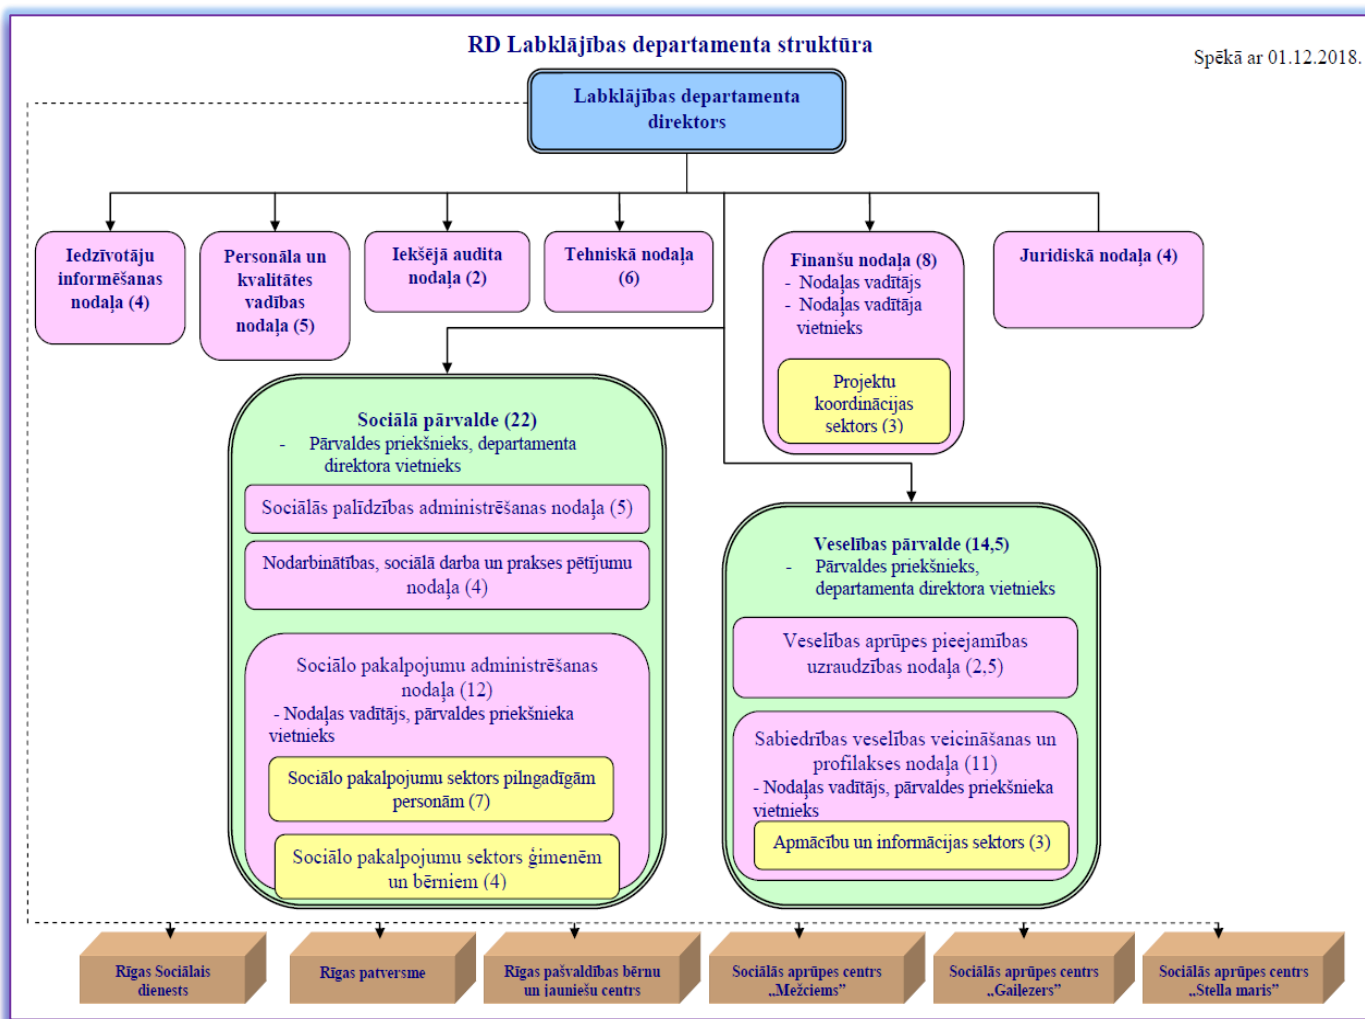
RD Labklājības departamenta struktūra

Spēkā ar 01.12.2018.

Labklājības departamenta direktors

Iedzīvotāju informēšanas nodaļa (4)

Personāla un kvalitātes vadības nodaļa (5)

Iekšējā audita nodaļa (2)

Tehniskā nodaļa (6)

Finanšu nodaļa (8)
- Nodaļas vadītājs
- Nodaļas vadītāja vietnieks

Projektu koordinācijas sektors (3)

Juridiskā nodaļa (4)

Sociālā pārvalde (22)
- Pārvaldes priekšnieks, departamenta direktora vietnieks

Sociālās palīdzības administrēšanas nodaļa (5)

Nodarbinātības, sociālā darba un prakses pētījumu nodaļa (4)

Sociālo pakalpojumu administrēšanas nodaļa (12)
- Nodaļas vadītājs, pārvaldes priekšnieka vietnieks

Sociālo pakalpojumu sektors pilngadīgām personām (7)

Sociālo pakalpojumu sektors ģimenēm un bērniem (4)

Veselības pārvalde (14,5)
- Pārvaldes priekšnieks, departamenta direktora vietnieks

Veselības aprūpes pieejamības uzraudzības nodaļa (2,5)

Sabiedrības veselības veicināšanas un profilakses nodaļa (11)
- Nodaļas vadītājs, pārvaldes priekšnieka vietnieks

Apmācību un informācijas sektors (3)

Rīgas Sociālais dienests

Rīgas patversme

Rīgas pašvaldības bērnu un jauniešu centrs

Sociālās aprūpes centrs „Mežciems"

Sociālās aprūpes centrs „Gaiļezers"

Sociālās aprūpes centrs „Stella maris"